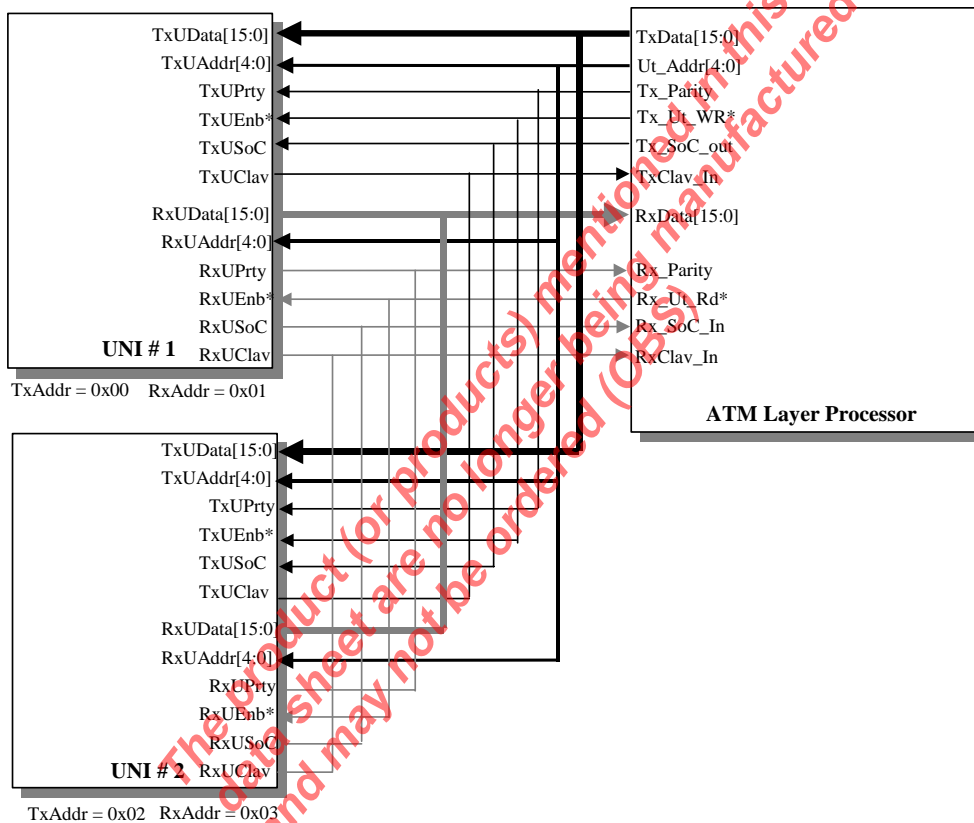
TxUData[15:0]
TxUAddr[4:0]
TxUPrty
TxUEnb*
TxUSoC
TxUClav
RxUData[15:0]
RxUAddr[4:0]
RxUPrty
RxUEnb*
RxUSoC
RxUClav
UNI # 1
TxAddr = 0x00 RxAddr = 0x01

TxData[15:0]
Ut_Addr[4:0]
Tx_Parity
Tx_Ut_WR*
Tx_SoC_out
TxClav_In
RxData[15:0]
Rx_Parity
Rx_Ut_Rd*
Rx_SoC_In
RxClav_In
ATM Layer Processor

TxUData[15:0]
TxUAddr[4:0]
TxUPrty
TxUEnb*
TxUSoC
TxUClav
RxUData[15:0]
RxUAddr[4:0]
RxUPrty
RxUEnb*
RxUSoC
RxUClav
UNI # 2
TxAddr = 0x02 RxAddr = 0x03

The product (or products) mentioned in this data sheet are no longer being manufactured and may not be ordered (OBS)